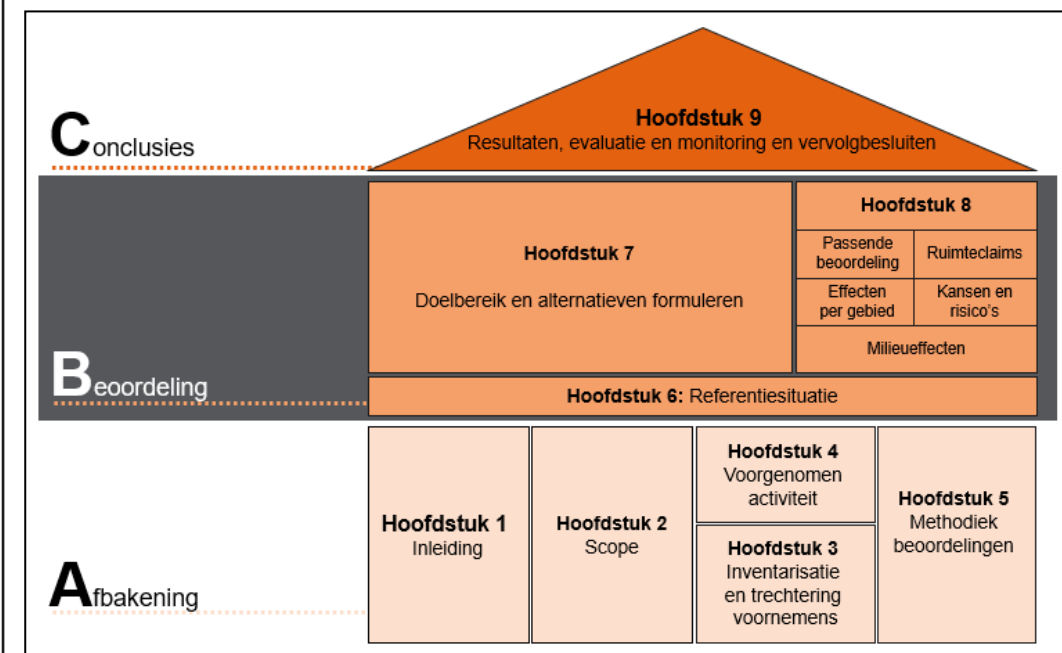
Conclusies

Hoofdstuk 9
Resultaten, evaluatie en monitoring en vervolgbesluiten

Beoordeling

Hoofdstuk 7
Doelbereik en alternatieven formuleren

Hoofdstuk 8
Passende beoordeling
Ruimteclaims
Effecten per gebied
Kansen en risico's
Milieueffecten

Hoofdstuk 6: Referentiesituatie

Afbakening

Hoofdstuk 1
Inleiding

Hoofdstuk 2
Scope

Hoofdstuk 4
Voorgenomen activiteit

Hoofdstuk 3
Inventarisatie en trechtering voornemens

Hoofdstuk 5
Methodiek beoordelingen